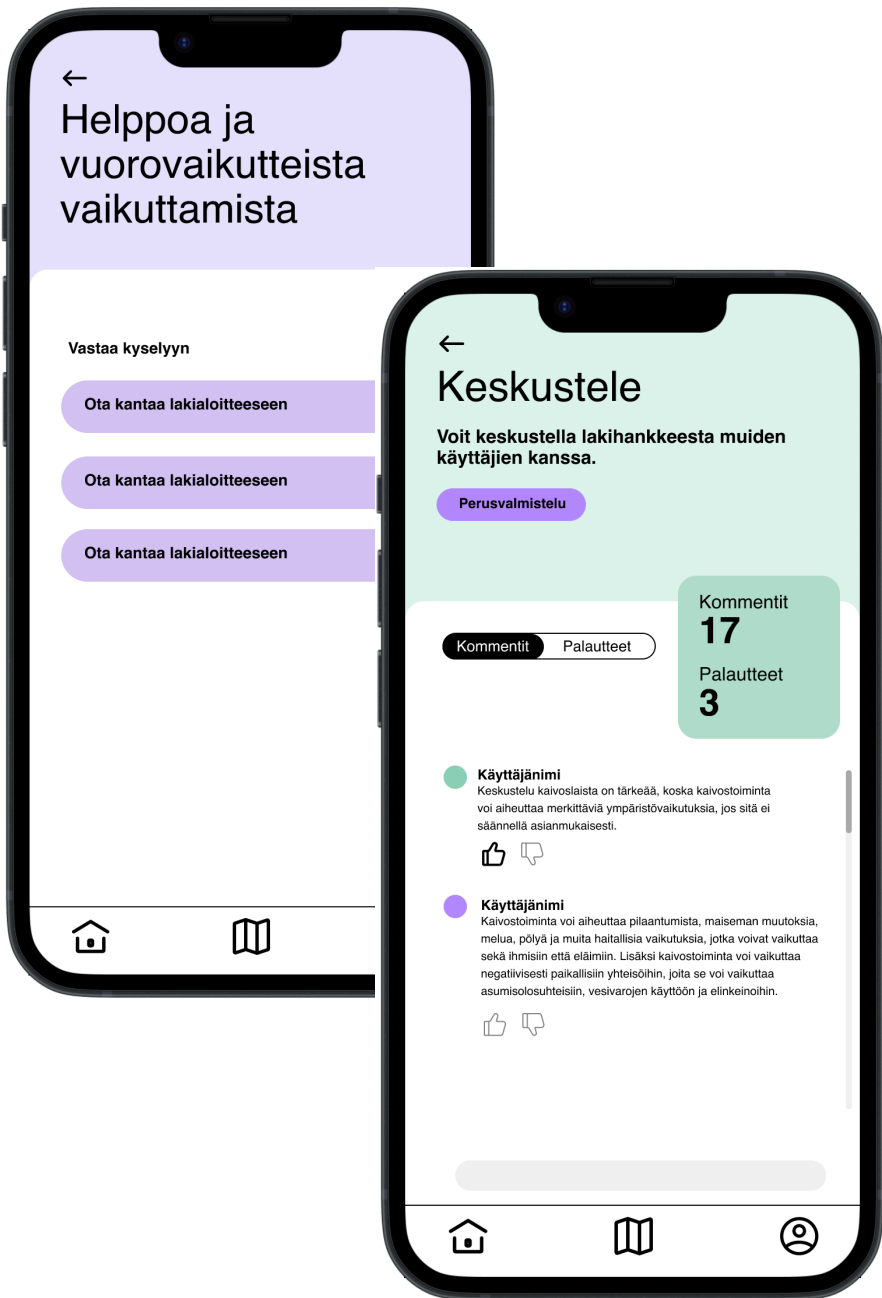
←
Helppoa ja vuorovaikutteista vaikuttamista

Vastaa kyselyyn

Ota kantaa lakialoitteeseen

Ota kantaa lakialoitteeseen

Ota kantaa lakialoitteeseen

←
Keskustele

Voit keskustella lakihankkeesta muiden käyttäjien kanssa.

Perusvalmistelu

Kommentit
17
Palautteet
3

Kommentit | Palautteet

Käyttäjänimi
Keskustelu kaivoslaista on tärkeää, koska kaivostoiminta voi aiheuttaa merkittäviä ympäristövaikutuksia, jos sitä ei säännellä asianmukaisesti.

Käyttäjänimi
Kaivostoiminta voi aiheuttaa pilaantumista, maiseman muutoksia, melua, pölyä ja muita haitallisia vaikutuksia, jotka voivat vaikuttaa sekä ihmisiin että eläimiin. Lisäksi kaivostoiminta voi vaikuttaa negatiivisesti paikallisiin yhteisöihin, joita se voi vaikuttaa asumisolosuhteisiin, vesivarojen käyttöön ja elinkeinoihin.